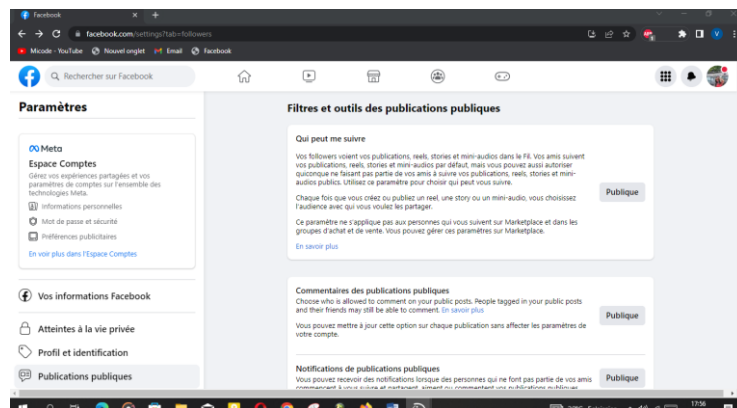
Facebook

facebook.com/settings?tab=followers

Micode - YouTube Nouvel onglet Email Facebook

Rechercher sur Facebook

Paramètres

Meta
Espace Comptes
Gérez vos expériences partagées et vos paramètres de comptes sur l'ensemble des technologies Meta.

Informations personnelles
Mot de passe et sécurité
Préférences publicitaires

En voir plus dans l'Espace Comptes

Vos informations Facebook

Atteintes à la vie privée

Profil et identification

Publications publiques

Filtres et outils des publications publiques

Qui peut me suivre

Vos followers voient vos publications, reels, stories et mini-audios dans le Fil. Vos amis suivent vos publications, reels, stories et mini-audios par défaut, mais vous pouvez aussi autoriser quiconque ne faisant pas partie de vos amis à suivre vos publications, reels, stories et mini-audios publics. Utilisez ce paramètre pour choisir qui peut vous suivre.

Chaque fois que vous créez ou publiez un reel, une story ou un mini-audio, vous choisissez l'audience avec qui vous voulez les partager.

Ce paramètre ne s'applique pas aux personnes qui vous suivent sur Marketplace et dans les groupes d'achat et de vente. Vous pouvez gérer ces paramètres sur Marketplace.

En savoir plus

Publique

Commentaires des publications publiques

Choose who is allowed to comment on your public posts. People tagged in your public posts and their friends may still be able to comment. En savoir plus

Vous pouvez mettre à jour cette option sur chaque publication sans affecter les paramètres de votre compte.

Publique

Notifications de publications publiques

Vous pouvez recevoir des notifications lorsque des personnes qui ne font pas partie de vos amis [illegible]

Publique

17:56